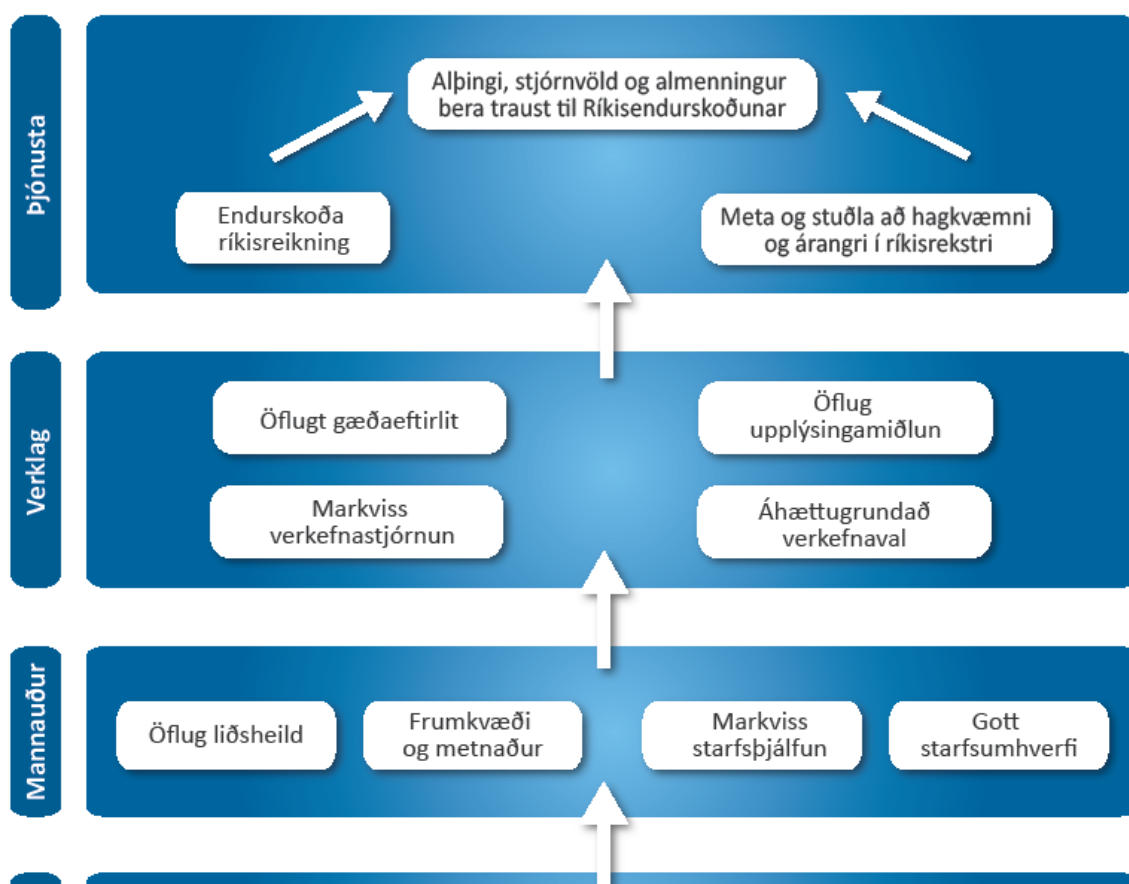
Þjónusta

Alþingi, stjórnvöld og almenningur bera traust til Ríkisendurskoðunar

Endurskoða ríkisreikning

Meta og stuðla að hagkvæmni og árangri í ríkisrekstri

Verklag

Öflugt gæðaeftirlit

Öflug upplýsingamiðlun

Markviss verkefnastjórnun

Áhættugrundað verkefnaval

Mannauður

Öflug liðsheild

Frumkvæði og metnaður

Markviss starfsþjálfun

Gott starfsumhverfi